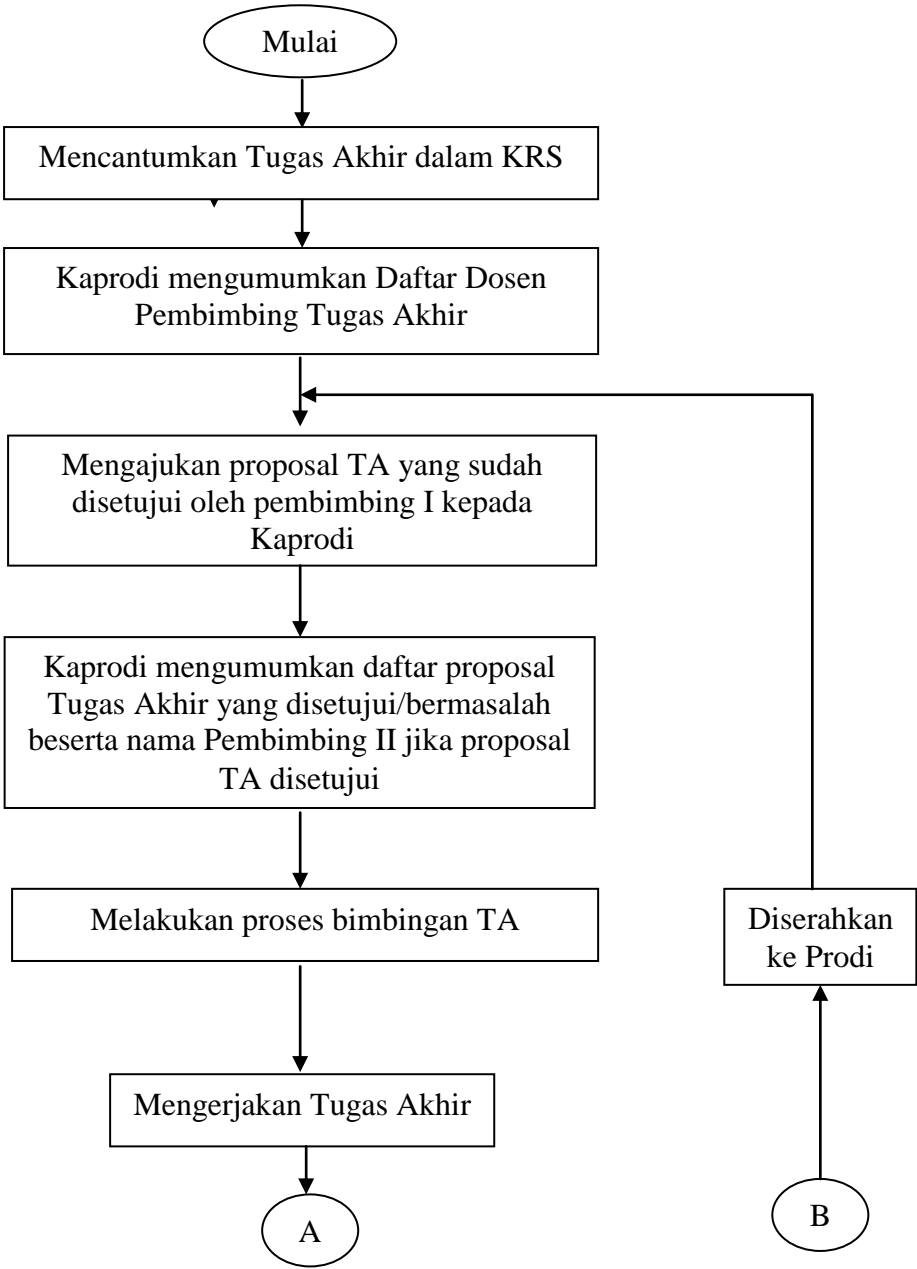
Mulai

Mencantumkan Tugas Akhir dalam KRS

Kaprodi mengumumkan Daftar Dosen Pembimbing Tugas Akhir

Mengajukan proposal TA yang sudah disetujui oleh pembimbing I kepada Kaprodi

Kaprodi mengumumkan daftar proposal Tugas Akhir yang disetujui/bermasalah beserta nama Pembimbing II jika proposal TA disetujui

Melakukan proses bimbingan TA

Mengerjakan Tugas Akhir

A

Diserahkan ke Prodi

B